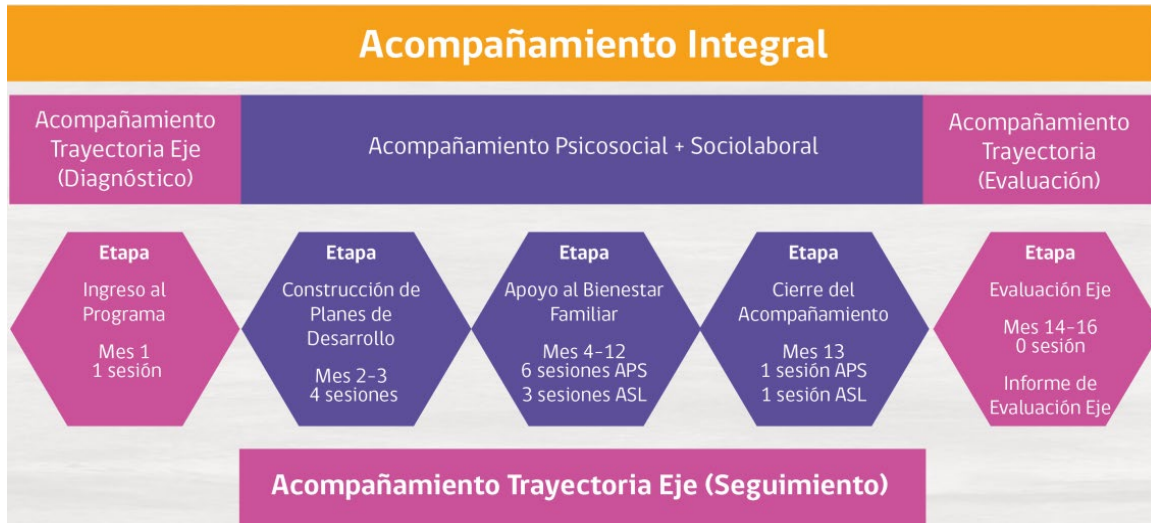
Acompañamiento Integral

Acompañamiento Trayectoria Eje (Diagnóstico)

Acompañamiento Psicosocial + Sociolaboral

Acompañamiento Trayectoria (Evaluación)

Etapa
Ingreso al Programa
Mes 1
1 sesión

Etapa
Construcción de Planes de Desarrollo
Mes 2-3
4 sesiones

Etapa
Apoyo al Bienestar Familiar
Mes 4-12
6 sesiones APS
3 sesiones ASL

Etapa
Cierre del Acompañamiento
Mes 13
1 sesión APS
1 sesión ASL

Etapa
Evaluación Eje
Mes 14-16
0 sesión
Informe de Evaluación Eje

Acompañamiento Trayectoria Eje (Seguimiento)